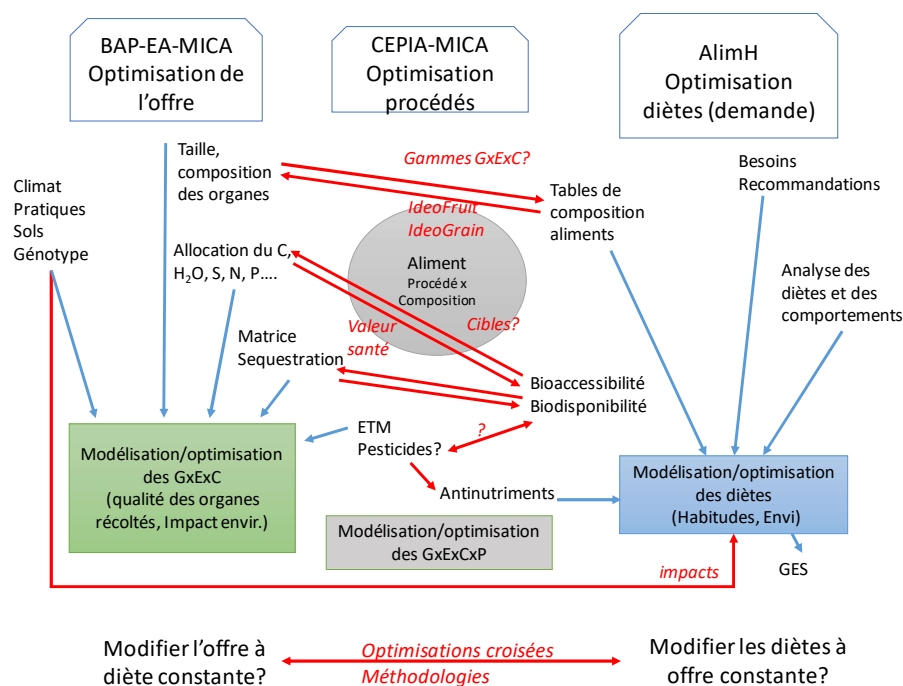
BAP-EA-MICA
Optimisation de l'offre

CEPIA-MICA
Optimisation procédés

AlimH
Optimisation diètes (demande)

Taille, composition des organes

Gammes GxExC?

Tables de composition aliments

Besoins
Recommandations

Climat
Pratiques
Sols
Génotype

IdeoFruit
IdeoGrain

Aliment
Procédé x Composition

Allocation du C, $H_2O$, S, N, P….

Analyse des diètes et des comportements

Valeur santé

Cibles?

Matrice
Sequestration

Bioaccessibilité
Biodisponibilité

ETM
Pesticides?

?

Modélisation/optimisation des GxExC
(qualité des organes récoltés, Impact envir.)

Antinutriments

Modélisation/optimisation des diètes
(Habitudes, Envi)

Modélisation/optimisation des GxExCxP

impacts

GES

Modifier l'offre à diète constante?

Optimisations croisées
Méthodologies

Modifier les diètes à offre constante?